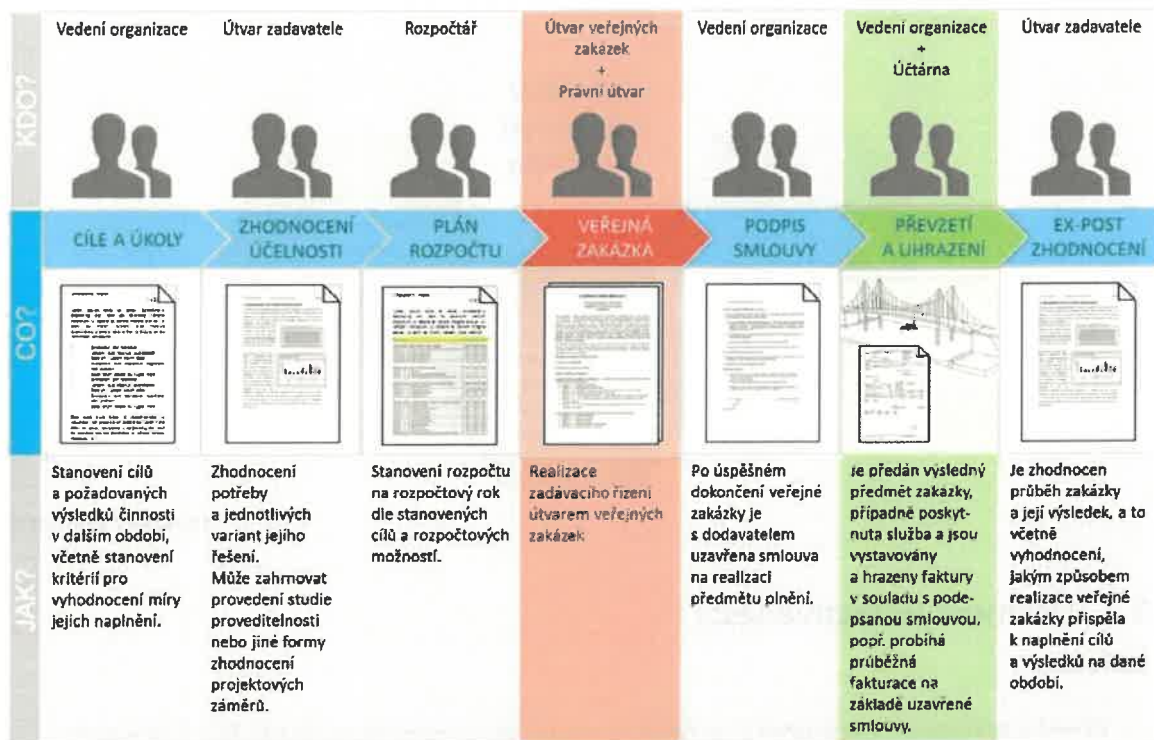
KDO?

| Vedení organizace | Útvar zadavatele | Rozpočtář | Útvar veřejných zakázek + Právní útvar | Vedení organizace | Vedení organizace + Účtárna | Útvar zadavatele |
|---|---|---|---|---|---|---|

CO?

| CÍLE A ÚKOLY | ZHODNOCENÍ ÚČELNOSTI | PLÁN ROZPOČTU | VEŘEJNÁ ZAKÁZKA | PODPIS SMLOUVY | PŘEVZETÍ A UHRAZENÍ | EX-POST ZHODNOCENÍ |
|---|---|---|---|---|---|---|

JAK?

| Stanovení cílů a požadovaných výsledků činnosti v dalším období, včetně stanovení kritérií pro vyhodnocení míry jejich naplnění. | Zhodnocení potřeby a jednotlivých variant jejího řešení. Může zahrnovat provedení studie proveditelnosti nebo jiné formy zhodnocení projektových záměrů. | Stanovení rozpočtu na rozpočtový rok dle stanovených cílů a rozpočtových možností. | Realizace zadávacího řízení útvarem veřejných zakázek | Po úspěšném dokončení veřejné zakázky je s dodavatelem uzavřena smlouva na realizaci předmětu plnění. | Je předán výsledný předmět zakázky, případně poskytnuta služba a jsou vystavovány a hrazeny faktury v souladu s podepsanou smlouvou, popř. probíhá průběžná fakturace na základě uzavřené smlouvy. | Je zhodnocen průběh zakázky a její výsledek, a to včetně vyhodnocení, jakým způsobem realizace veřejné zakázky přispěla k naplnění cílů a výsledků na dané období. |
|---|---|---|---|---|---|---|